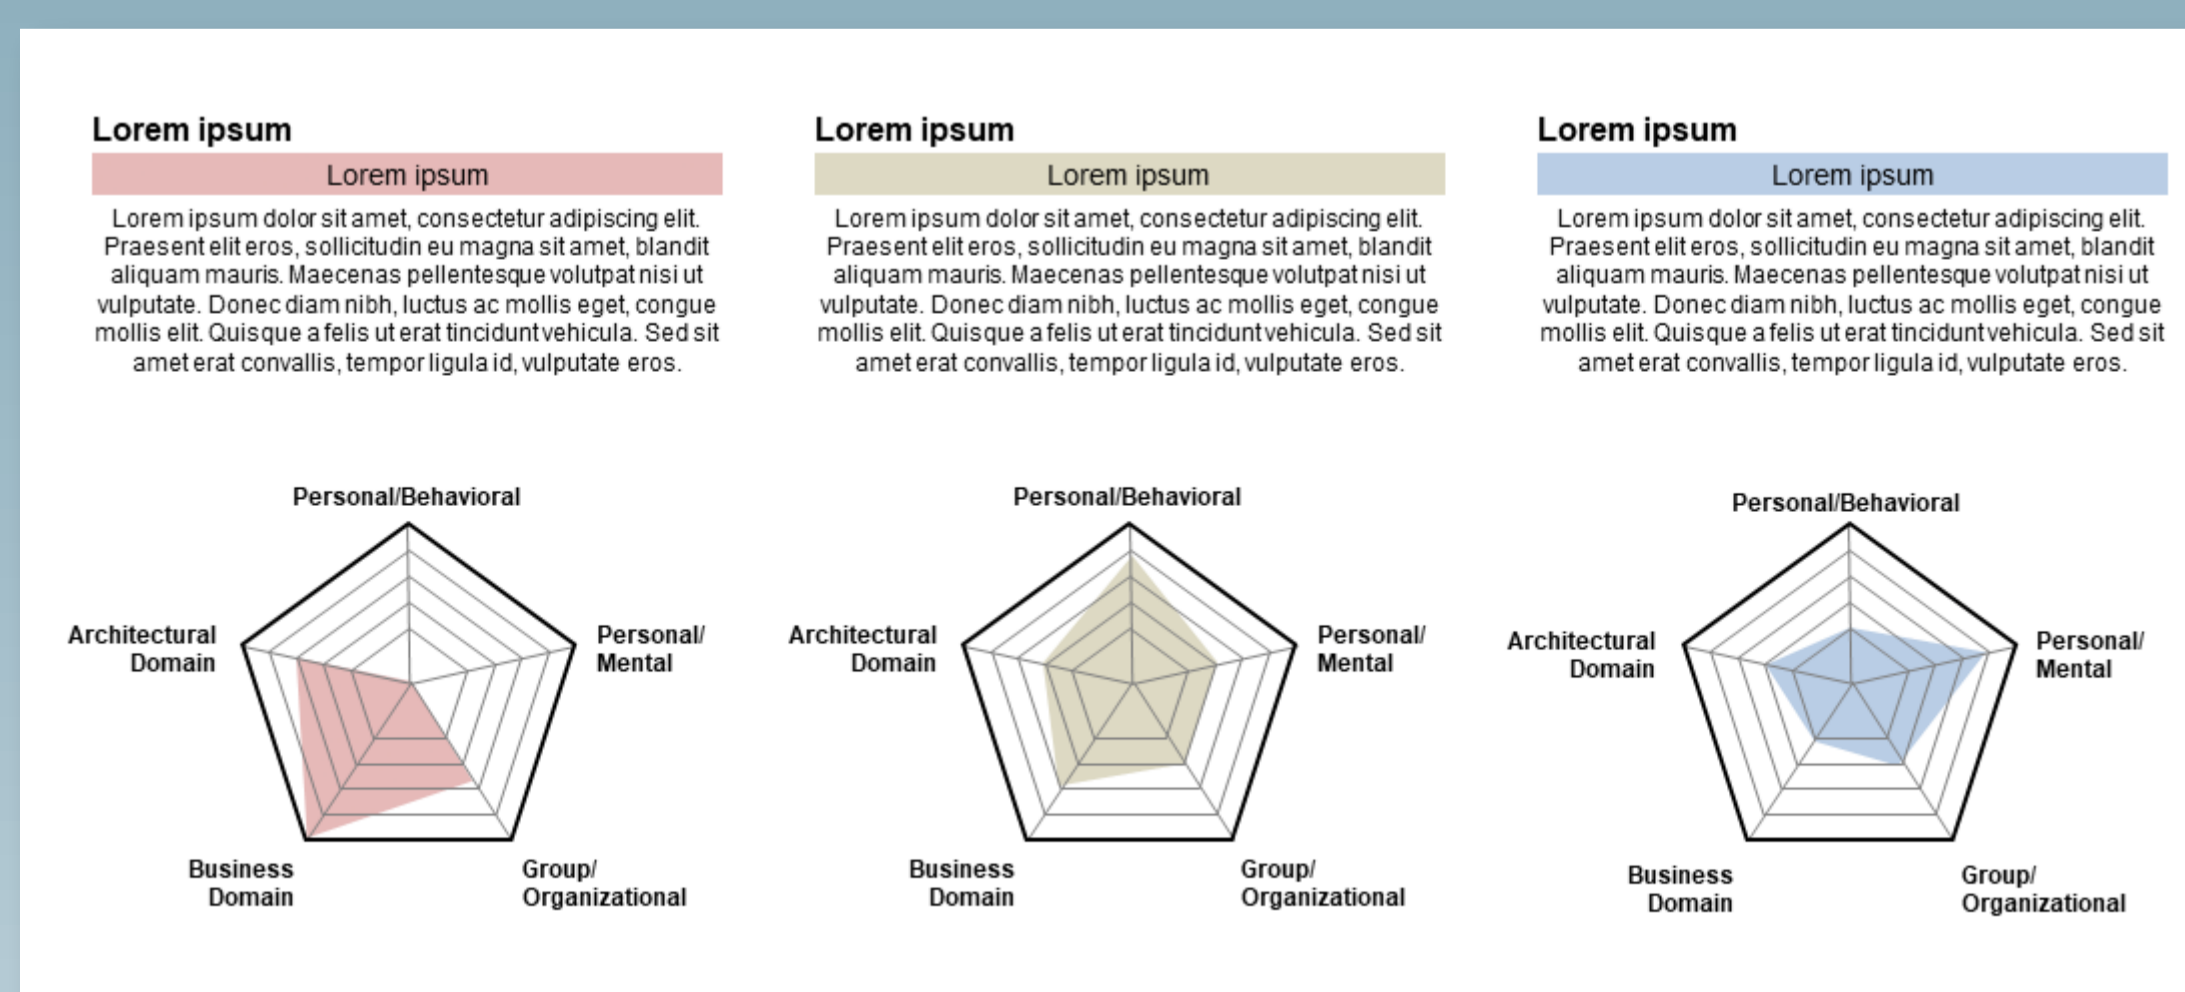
Lorem ipsum

Lorem ipsum

Lorem ipsum dolor sit amet, consectetur adipiscing elit. Praesent elit eros, sollicitudin eu magna sit amet, blandit aliquam mauris. Maecenas pellentesque volutpat nisi ut vulputate. Donec diam nibh, luctus ac mollis eget, congue mollis elit. Quisque a felis ut erat tincidunt vehicula. Sed sit amet erat convallis, tempor ligula id, vulputate eros.

Personal/Behavioral
Architectural Domain
Personal/ Mental
Business Domain
Group/ Organizational

Lorem ipsum

Lorem ipsum

Lorem ipsum dolor sit amet, consectetur adipiscing elit. Praesent elit eros, sollicitudin eu magna sit amet, blandit aliquam mauris. Maecenas pellentesque volutpat nisi ut vulputate. Donec diam nibh, luctus ac mollis eget, congue mollis elit. Quisque a felis ut erat tincidunt vehicula. Sed sit amet erat convallis, tempor ligula id, vulputate eros.

Personal/Behavioral
Architectural Domain
Personal/ Mental
Business Domain
Group/ Organizational

Lorem ipsum

Lorem ipsum

Lorem ipsum dolor sit amet, consectetur adipiscing elit. Praesent elit eros, sollicitudin eu magna sit amet, blandit aliquam mauris. Maecenas pellentesque volutpat nisi ut vulputate. Donec diam nibh, luctus ac mollis eget, congue mollis elit. Quisque a felis ut erat tincidunt vehicula. Sed sit amet erat convallis, tempor ligula id, vulputate eros.

Personal/Behavioral
Architectural Domain
Personal/ Mental
Business Domain
Group/ Organizational